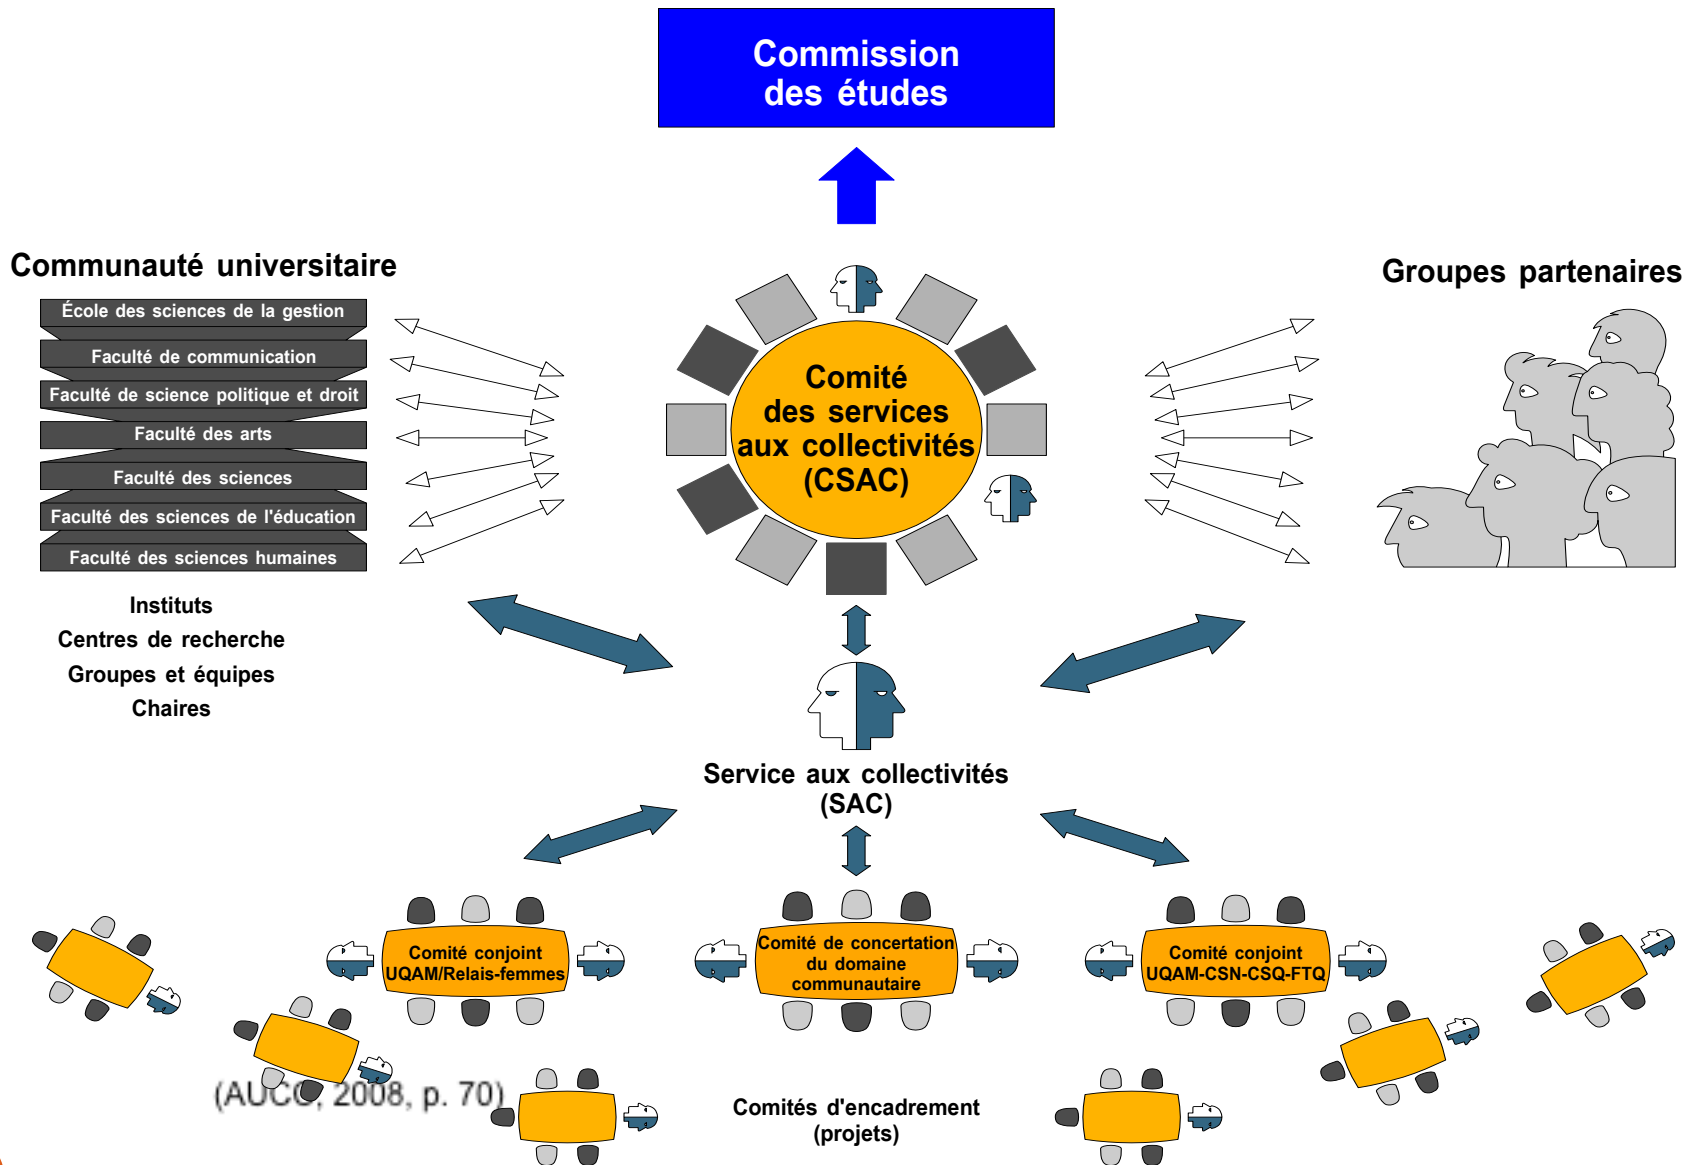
Commission des études

Communauté universitaire

École des sciences de la gestion

Faculté de communication

Faculté de science politique et droit

Faculté des arts

Faculté des sciences

Faculté des sciences de l'éducation

Faculté des sciences humaines

Instituts

Centres de recherche

Groupes et équipes

Chaires

Comité des services aux collectivités (CSAC)

Groupes partenaires

Service aux collectivités (SAC)

Comité conjoint UQAM/Relais-femmes

Comité de concertation du domaine communautaire

Comité conjoint UQAM-CSN-CSQ-FTQ

(AUCC, 2008, p. 70)

Comités d'encadrement (projets)